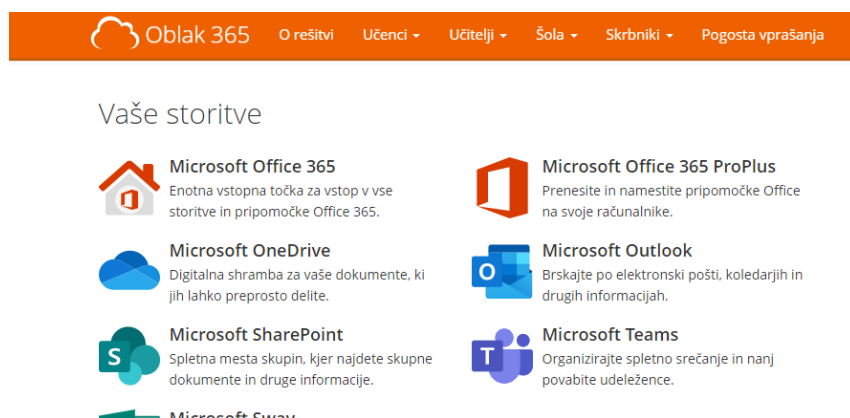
Oblak 365 O rešitvi Učenci ▾ Učitelji ▾ Šola ▾ Skrbniki ▾ Pogosta vprašanja

Vaše storitve

Microsoft Office 365
Enotna vstopna točka za vstop v vse storitve in pripomočke Office 365.

Microsoft Office 365 ProPlus
Prenesite in namestite pripomočke Office na svoje računalnike.

Microsoft OneDrive
Digitalna shramba za vaše dokumente, ki jih lahko preprosto delite.

Microsoft Outlook
Brskajte po elektronski pošti, koledarjih in drugih informacijah.

Microsoft SharePoint
Spletna mesta skupin, kjer najdete skupne dokumente in druge informacije.

Microsoft Teams
Organizirajte spletno srečanje in nanj povabite udeležence.

Microsoft Sway